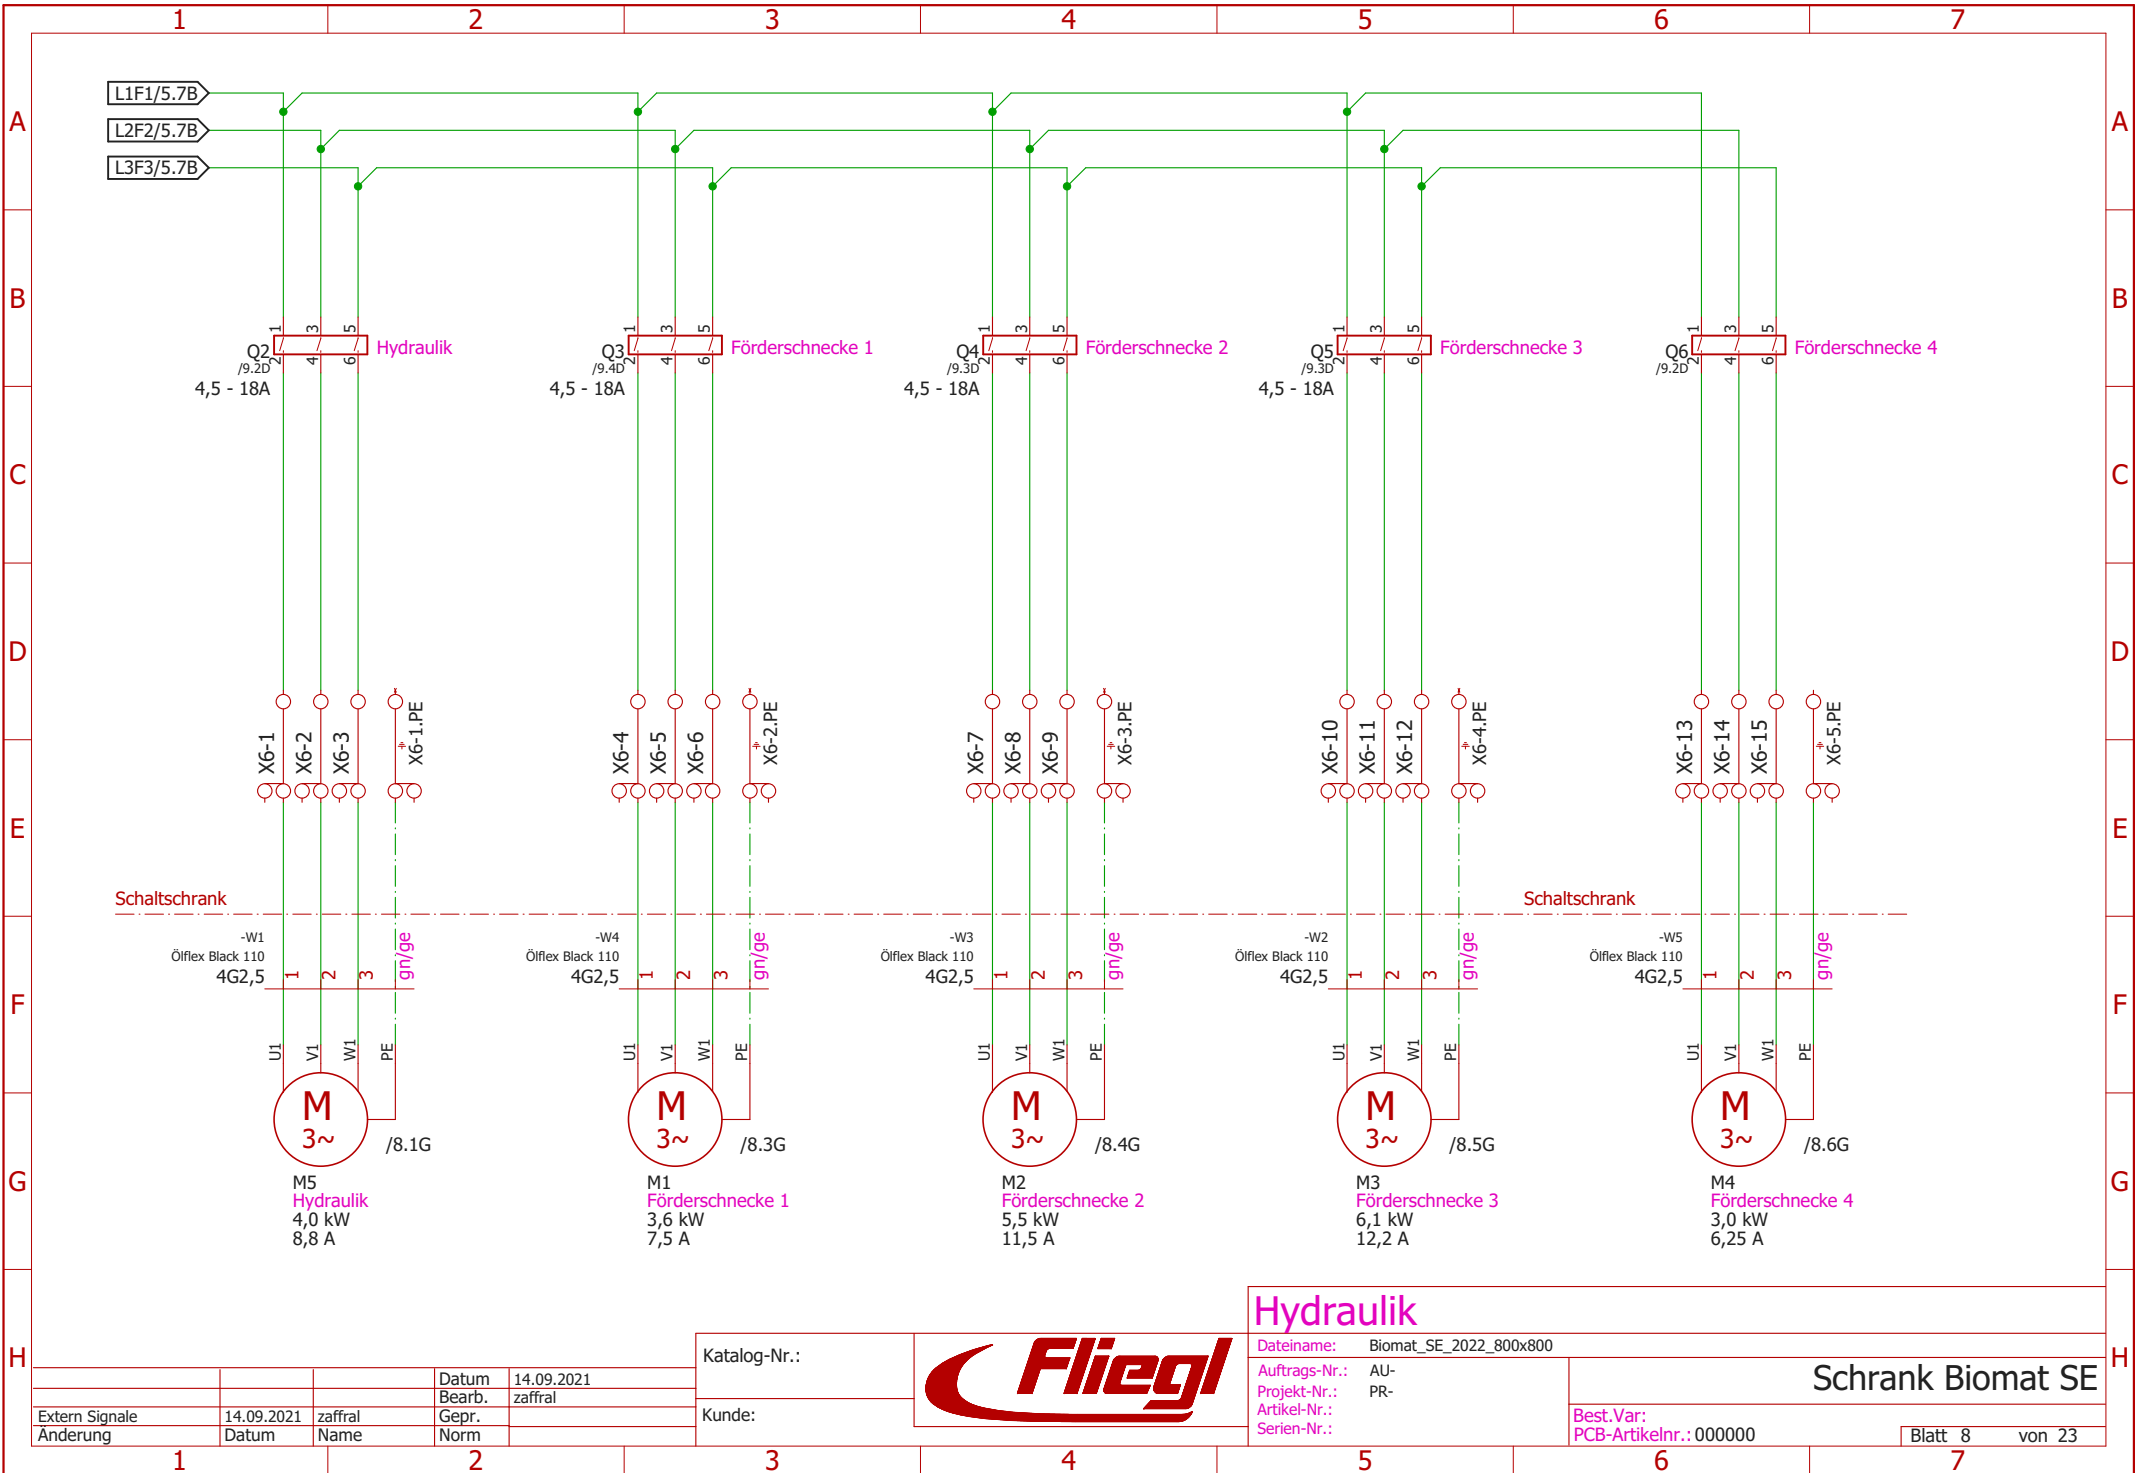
1 2 3 4 5 6 7

A B C D E F G H

L1F1/5.7B
L2F2/5.7B
L3F3/5.7B

Q2 /9.2D 4,5 - 18A Hydraulik
Q3 /9.4D 4,5 - 18A Förderschnecke 1
Q4 /9.3D 4,5 - 18A Förderschnecke 2
Q5 /9.3D 4,5 - 18A Förderschnecke 3
Q6 /9.2D Förderschnecke 4

1 3 5 2 4 6

X6-1 X6-2 X6-3 X6-1.PE
X6-4 X6-5 X6-6 X6-2.PE
X6-7 X6-8 X6-9 X6-3.PE
X6-10 X6-11 X6-12 X6-4.PE
X6-13 X6-14 X6-15 X6-5.PE

Schaltschrank
Schaltschrank

-W1 Ölflex Black 110 4G2,5 1 2 3 gn/ge
-W4 Ölflex Black 110 4G2,5 1 2 3 gn/ge
-W3 Ölflex Black 110 4G2,5 1 2 3 gn/ge
-W2 Ölflex Black 110 4G2,5 1 2 3 gn/ge
-W5 Ölflex Black 110 4G2,5 1 2 3 gn/ge

U1 V1 W1 PE

M 3~ /8.1G
M5 Hydraulik 4,0 kW 8,8 A
M 3~ /8.3G
M1 Förderschnecke 1 3,6 kW 7,5 A
M 3~ /8.4G
M2 Förderschnecke 2 5,5 kW 11,5 A
M 3~ /8.5G
M3 Förderschnecke 3 6,1 kW 12,2 A
M 3~ /8.6G
M4 Förderschnecke 4 3,0 kW 6,25 A

| | | | Datum | 14.09.2021 |
|---|---|---|---|---|
| | | | Bearb. | zaffral |
| Extern Signale | 14.09.2021 | zaffral | Gepr. | |
| Änderung | Datum | Name | Norm | |

Katalog-Nr.:
Kunde:
Fliegl

Hydraulik
Dateiname: Biomat_SE_2022_800x800
Auftrags-Nr.: AU-
Projekt-Nr.: PR-
Artikel-Nr.:
Serien-Nr.:
Schrank Biomat SE
Best.Var:
PCB-Artikelnr.: 000000
Blatt 8 von 23